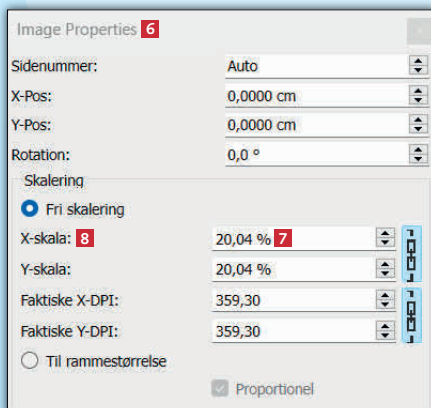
Image Properties 6

Sidenummer: Auto

X-Pos: 0,0000 cm

Y-Pos: 0,0000 cm

Rotation: 0,0 °

Skalering

Fri skalering

X-skala: 8 20,04 % 7

Y-skala: 20,04 %

Faktiske X-DPI: 359,30

Faktiske Y-DPI: 359,30

Til rammestørrelse

Proportionel